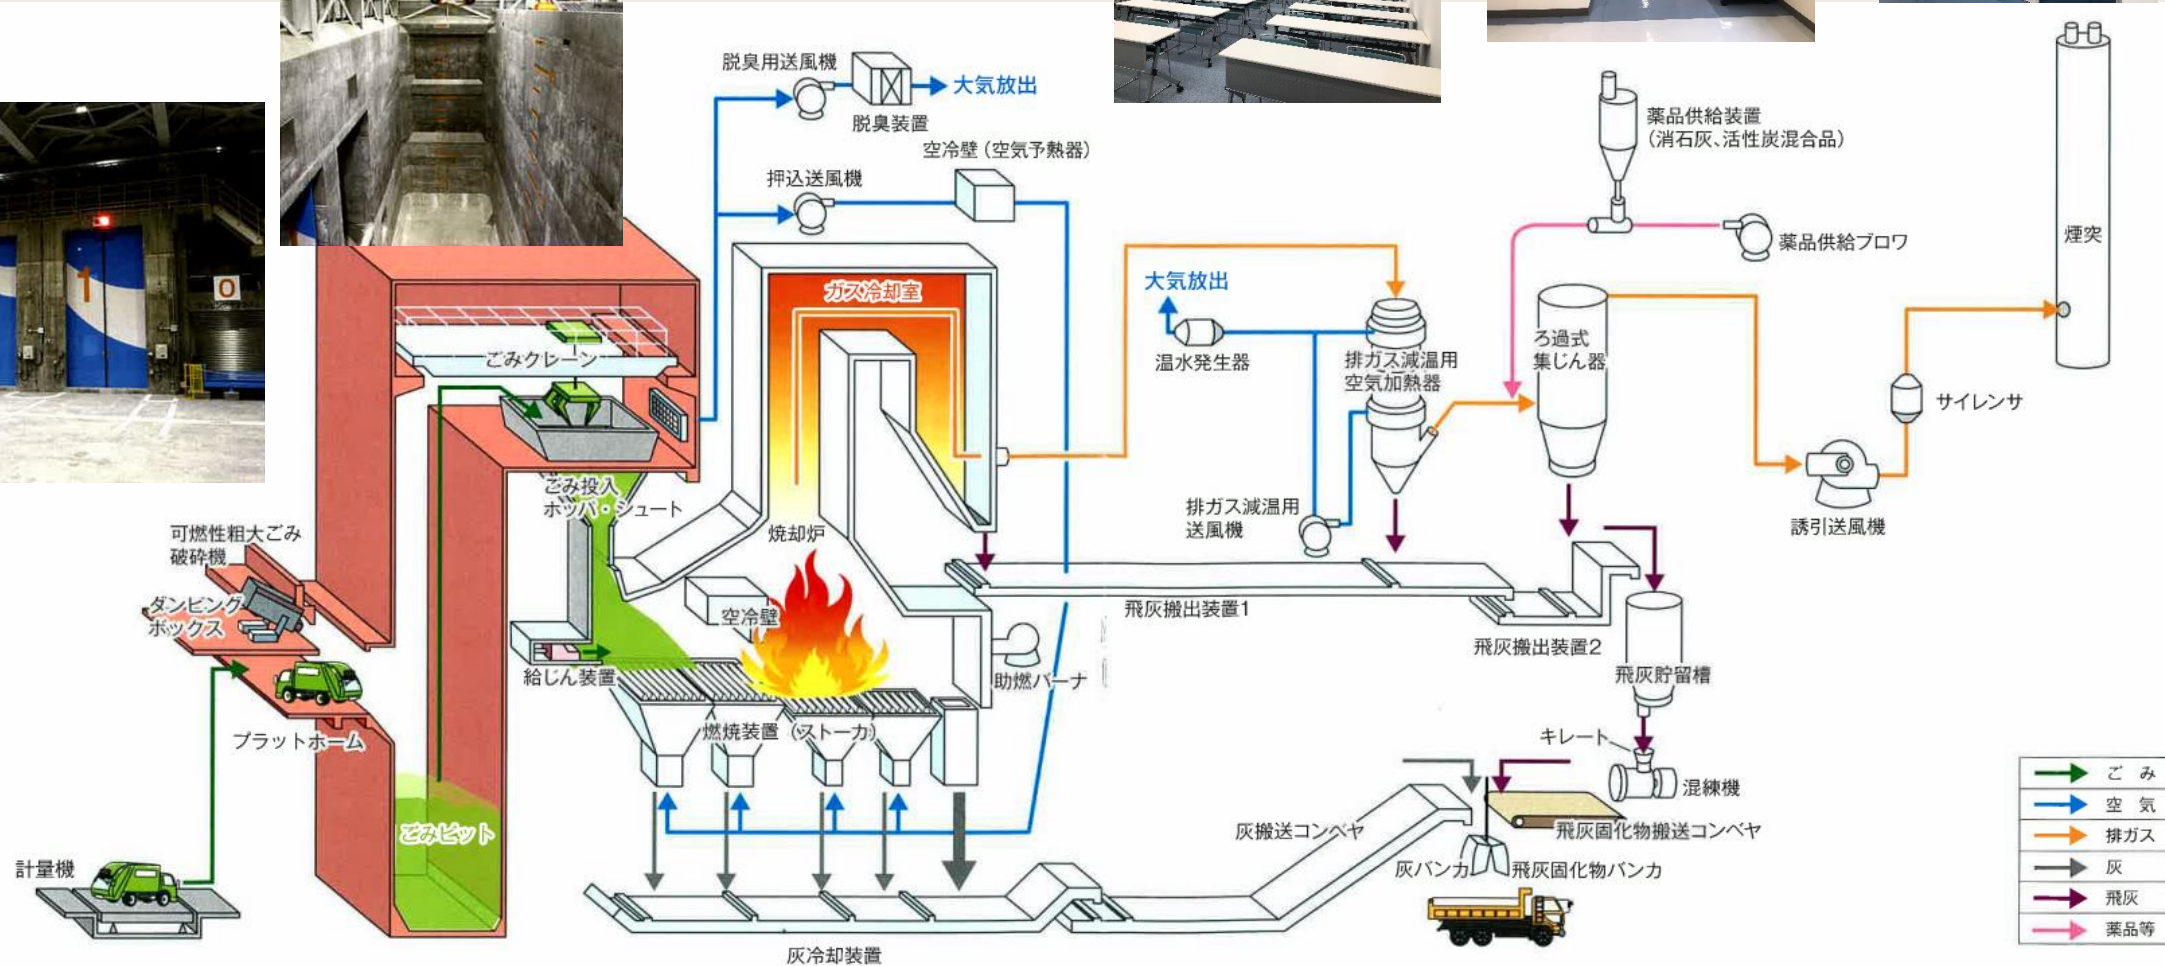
1
0

脱臭用送風機
大気放出
脱臭装置
空冷壁（空気予熱器）
押込送風機
薬品供給装置
（消石灰、活性炭混合品）
薬品供給ブロワ
煙突
ガス冷却室
大気放出
温水発生器
排ガス減温用
空気加熱器
ろ過式
集じん器
サイレンサ
ごみクレーン
ごみ投入
ホッパ・シュート
焼却炉
排ガス減温用
送風機
誘引送風機
可燃性粗大ごみ
破砕機
ダンピング
ボックス
空冷壁
飛灰搬出装置1
飛灰搬出装置2
給じん装置
助燃バーナ
飛灰貯留槽
プラットホーム
燃焼装置（ストーカ）
キレート
混練機
ごみピット
灰搬送コンベヤ
飛灰固化物搬送コンベヤ
計量機
灰バンカ
飛灰固化物バンカ
灰冷却装置

| ごみ |
|---|
| 空気 |
| 排ガス |
| 灰 |
| 飛灰 |
| 薬品等 |